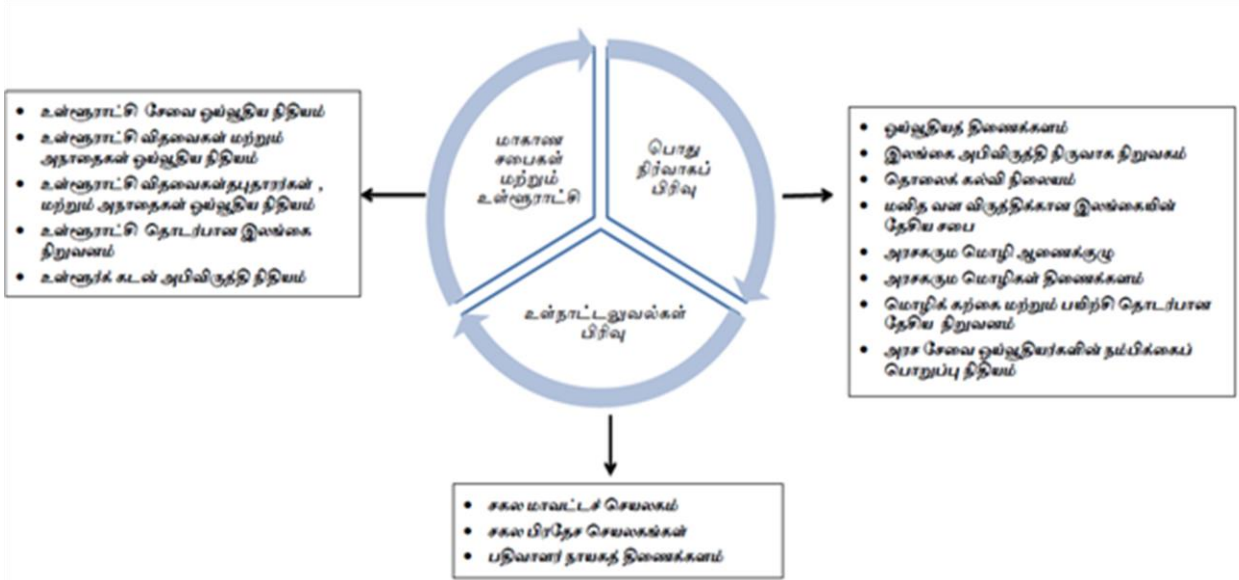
மாகாண சபைகள் மற்றும் உள்ளூராட்சி

பொது நிர்வாகப் பிரிவு

உள்நாட்டலுவல்கள் பிரிவு

• உள்ளூராட்சி சேவை ஓய்வூதிய நிதியம்
• உள்ளூராட்சி விதவைகள் மற்றும் அநாதைகள் ஓய்வூதிய நிதியம்
• உள்ளூராட்சி விதவைகள்தபுதாரர்கள் , மற்றும் அநாதைகள் ஓய்வூதிய நிதியம்
• உள்ளூராட்சி தொடர்பான இலங்கை நிறுவனம்
• உள்ளூர்க் கடன் அபிவிருத்தி நிதியம்

• ஓய்வூதியத் திணைக்களம்
• இலங்கை அபிவிருத்தி நிருவாக நிறுவகம்
• தொலைக் கல்வி நிலையம்
• மனித வள விருத்திக்கான இலங்கையின் தேசிய சபை
• அரசகரும மொழி ஆணைக்குழு
• அரசகரும மொழிகள் திணைக்களம்
• மொழிக் கற்கை மற்றும் பயிற்சி தொடர்பான தேசிய நிறுவனம்
• அரச சேவை ஓய்வூதியர்களின் நம்பிக்கைப் பொறுப்பு நிதியம்

• சகல மாவட்டச் செயலகம்
• சகல பிரதேச செயலகங்கள்
• பதிவாளர் நாயகத் திணைக்களம்